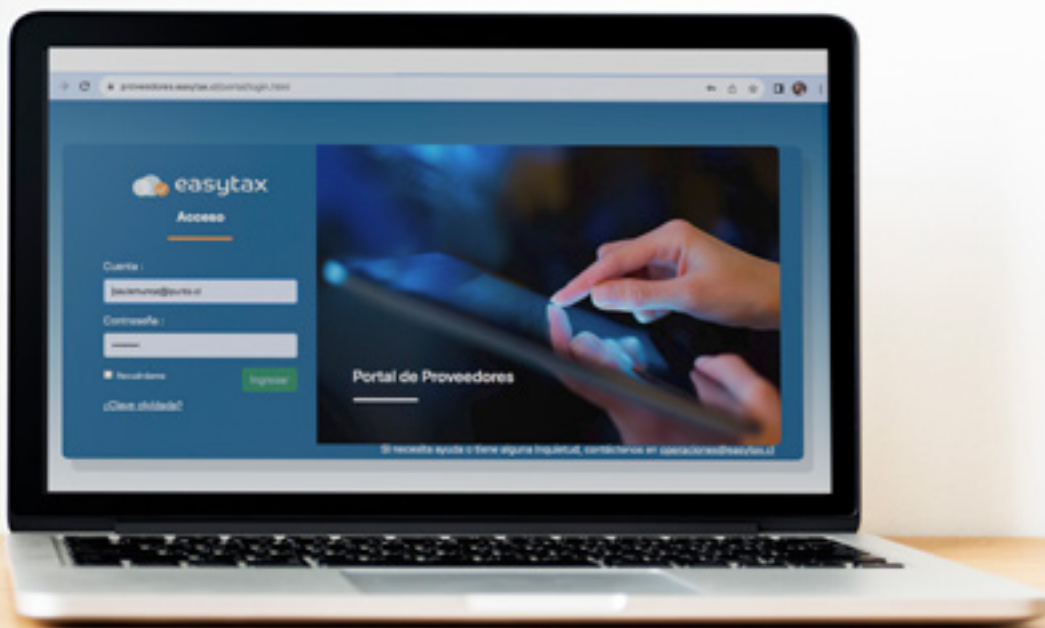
proveedores.easytax.cl/portal/login.html

easytax

Acceso

Cuenta :

paulamunoz@punto.cl

Contraseña :

••••••••

Recordarme

Ingresar

¿Clave olvidada?

Portal de Proveedores

Si necesita ayuda o tiene alguna inquietud, contáctenos en operaciones@easytax.cl